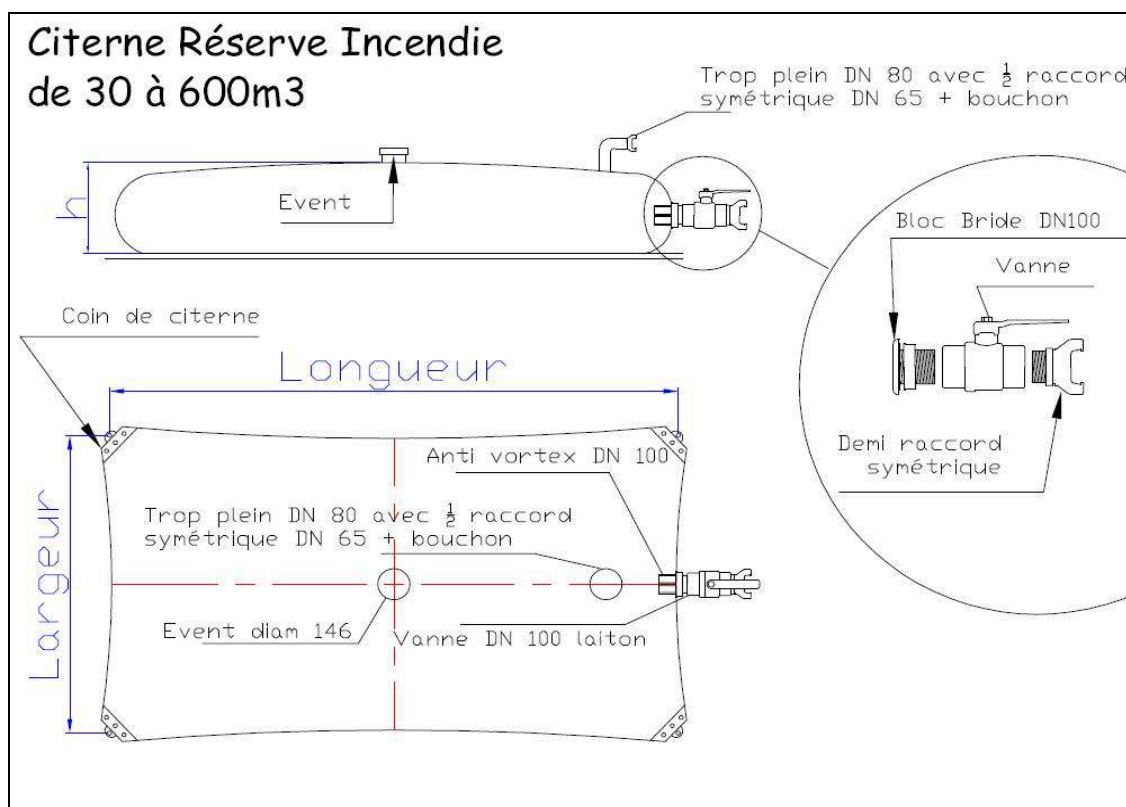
Citerne Réserve Incendie
de 30 à 600m3

Trop plein DN 80 avec $\frac{1}{2}$ raccord symétrique DN 65 + bouchon

h

Event

Bloc Bride DN100

Vanne

Demi raccord symétrique

Coin de citerne

Longueur

Largeur

Anti vortex DN 100

Trop plein DN 80 avec $\frac{1}{2}$ raccord symétrique DN 65 + bouchon

Event diam 146

Vanne DN 100 laiton